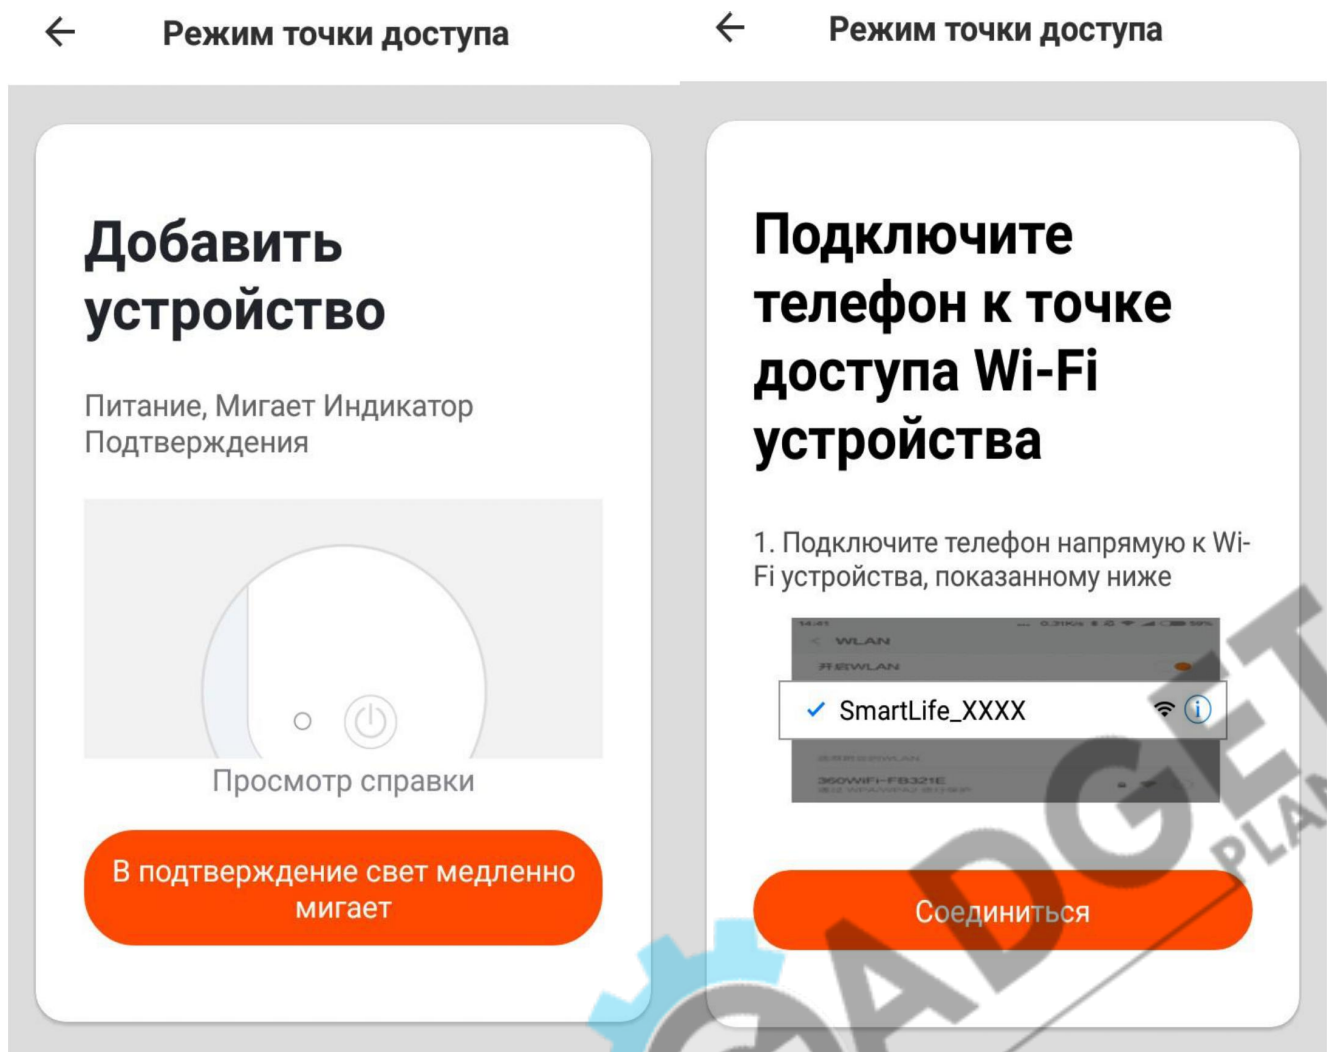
Режим точки доступа

Добавить устройство

Питание, Мигает Индикатор Подтверждения

Просмотр справки

В подтверждение свет медленно мигает

Режим точки доступа

Подключите телефон к точке доступа Wi-Fi устройства

1. Подключите телефон напрямую к Wi-Fi устройства, показанному ниже

WLAN

开启WLAN

SmartLife_XXXX

360WiFi-FB321E

Соединиться

GADGET PLA